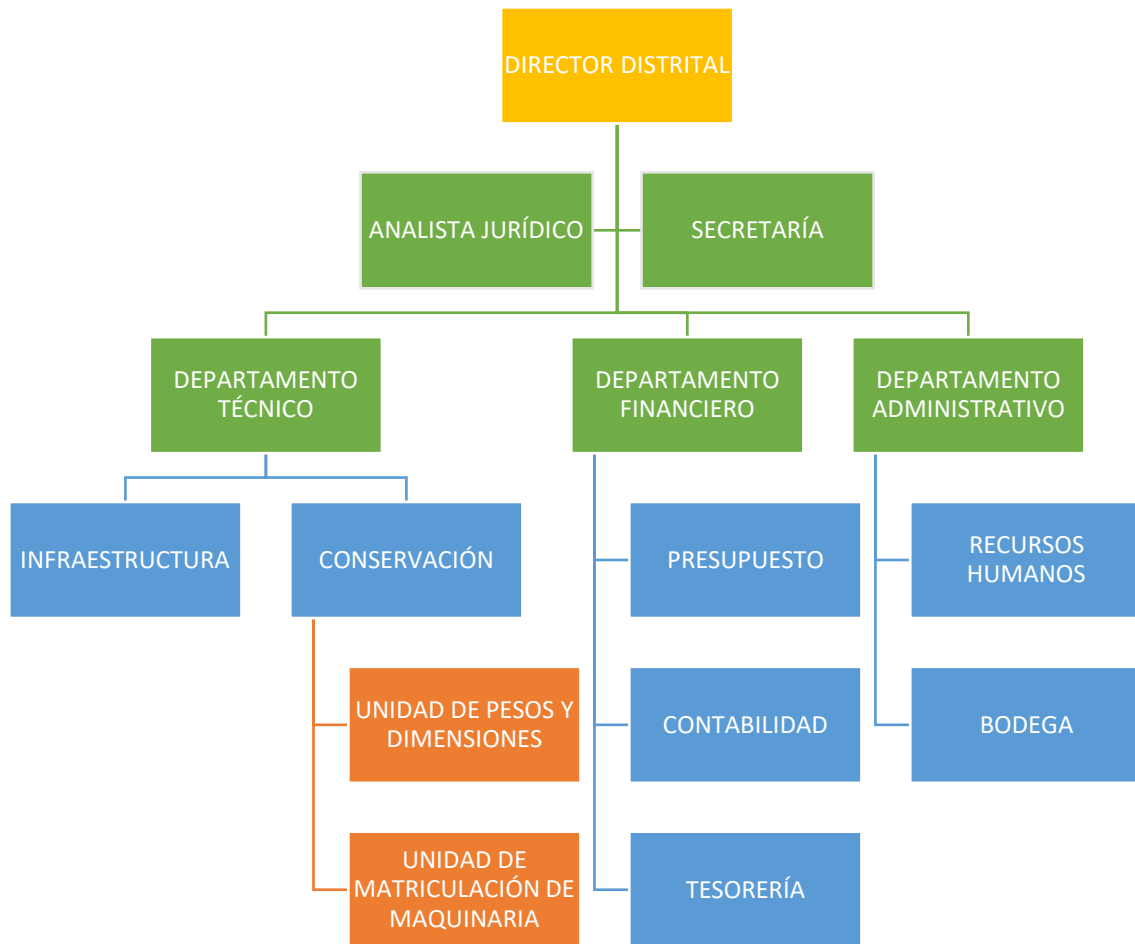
DIRECTOR DISTRITAL

ANALISTA JURÍDICO

SECRETARÍA

DEPARTAMENTO TÉCNICO

DEPARTAMENTO FINANCIERO

DEPARTAMENTO ADMINISTRATIVO

INFRAESTRUCTURA

CONSERVACIÓN

UNIDAD DE PESOS Y DIMENSIONES

UNIDAD DE MATRICULACIÓN DE MAQUINARIA

PRESUPUESTO

CONTABILIDAD

TESORERÍA

RECURSOS HUMANOS

BODEGA